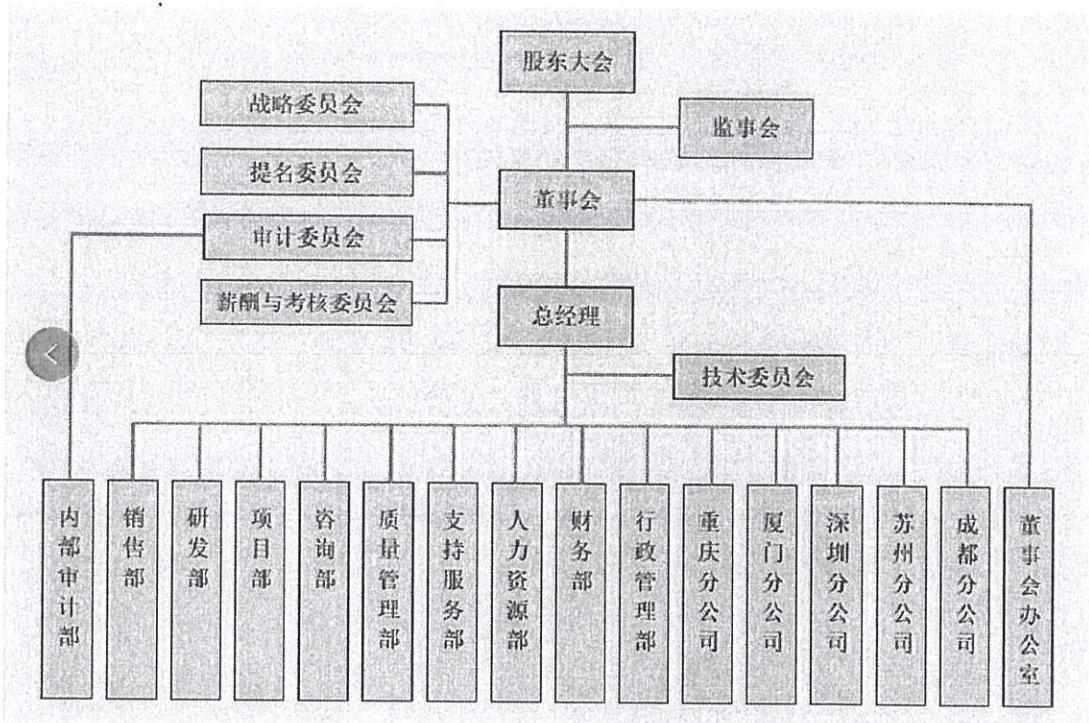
股东大会

战略委员会

监事会

提名委员会

董事会

审计委员会

薪酬与考核委员会

总经理

技术委员会

内部审计部

销售部

研发部

项目部

咨询部

质量管理部

支持服务部

人力资源部

财务部

行政管理部

重庆分公司

厦门分公司

深圳分公司

苏州分公司

成都分公司

董事会办公室